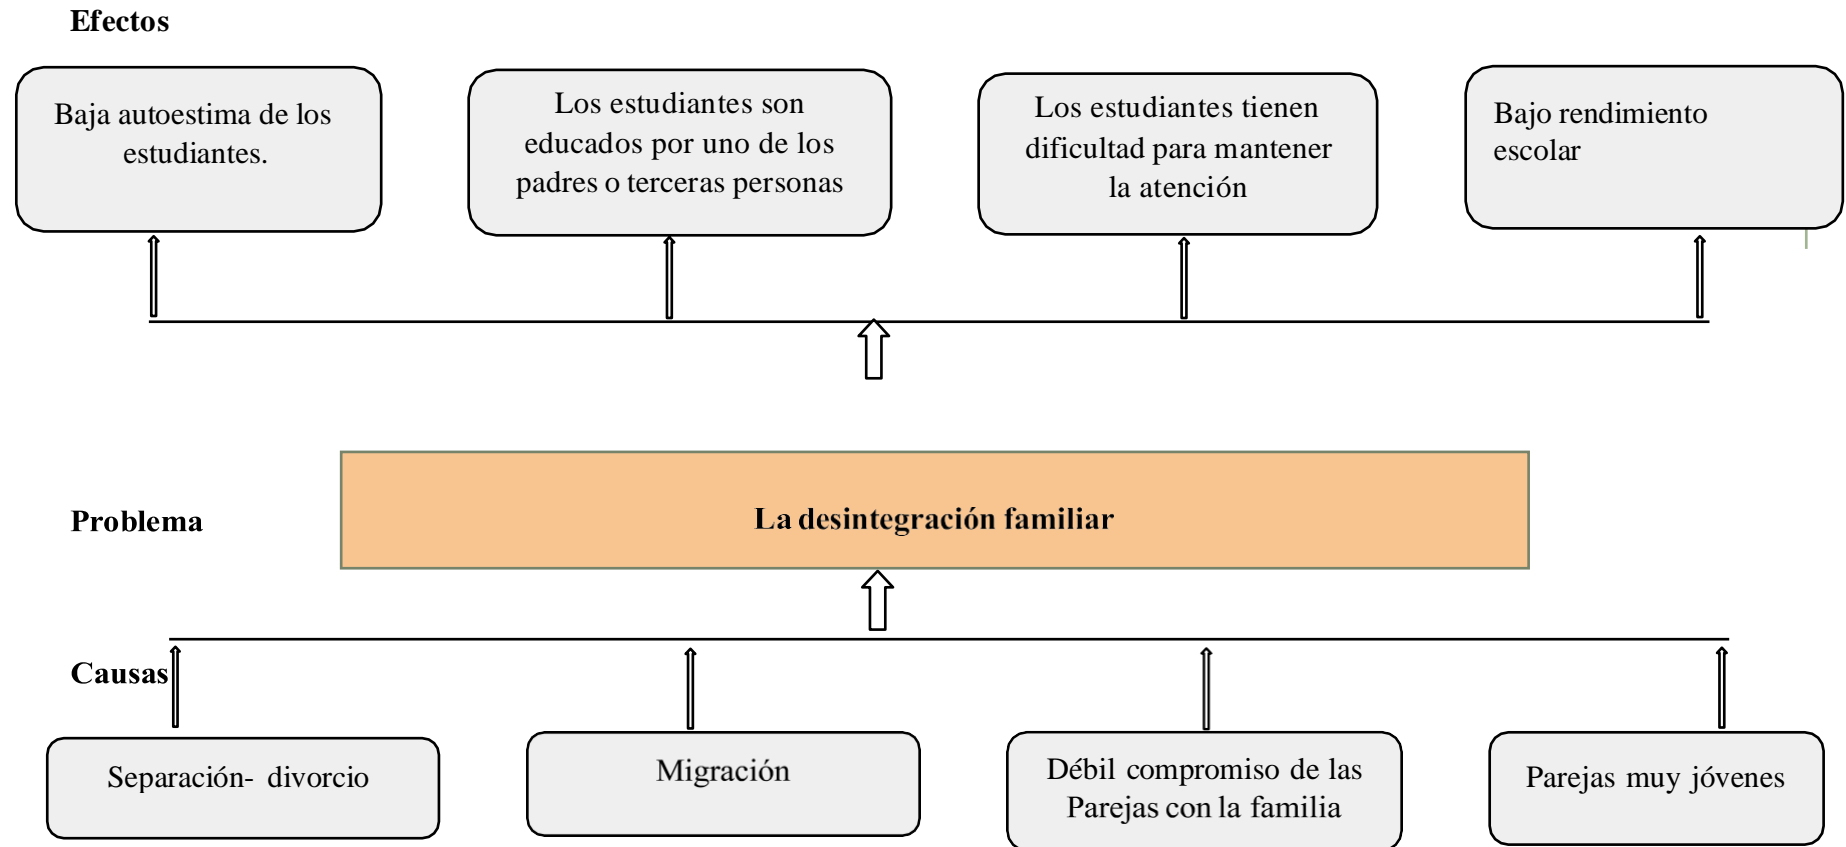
Efectos

Baja autoestima de los estudiantes.

Los estudiantes son educados por uno de los padres o terceras personas

Los estudiantes tienen dificultad para mantener la atención

Bajo rendimiento escolar

Problema

La desintegración familiar

Causas

Separación- divorcio

Migración

Débil compromiso de las Parejas con la familia

Parejas muy jóvenes